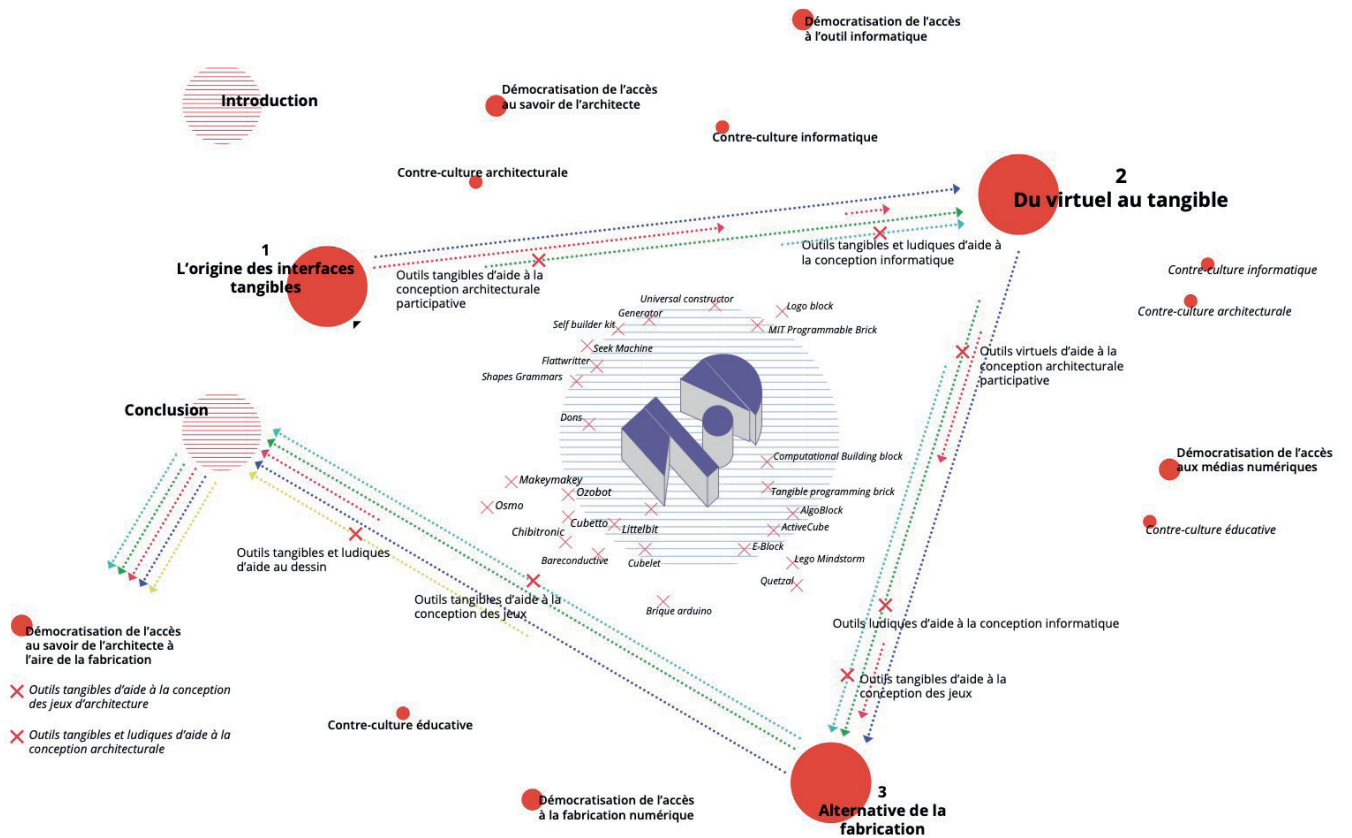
Démocratisation de l'accès à l'outil informatique

Introduction

Démocratisation de l'accès au savoir de l'architecte

Contre-culture informatique

Contre-culture architecturale

2
Du virtuel au tangible

1
L'origine des interfaces tangibles

Outils tangibles d'aide à la conception architecturale participative

Outils tangibles et ludiques d'aide à la conception informatique

Contre-culture informatique

Contre-culture architecturale

Universal constructor
Generator
Logo block
Self builder kit
MIT Programmable Brick
Seek Machine
Flattwritter
Shapes Grammars

Outils virtuels d'aide à la conception architecturale participative

Conclusion

Dons

Computational Building block
Tangible programming brick
AlgoBlock
ActiveCube
E-Block
Lego Mindstorm
Quetzal

Makeymakey
Ozobot
Osmo
Cubetto
Chibitronic
Littelbit
Bareconductive
Cubelet
Brique arduino

Démocratisation de l'accès aux médias numériques

Contre-culture éducative

Outils tangibles et ludiques d'aide au dessin

Outils tangibles d'aide à la conception des jeux

Outils ludiques d'aide à la conception informatique

Outils tangibles d'aide à la conception des jeux

Démocratisation de l'accès au savoir de l'architecte à l'aire de la fabrication

Outils tangibles d'aide à la conception des jeux d'architecture

Outils tangibles et ludiques d'aide à la conception architecturale

Contre-culture éducative

Démocratisation de l'accès à la fabrication numérique

3
Alternative de la fabrication